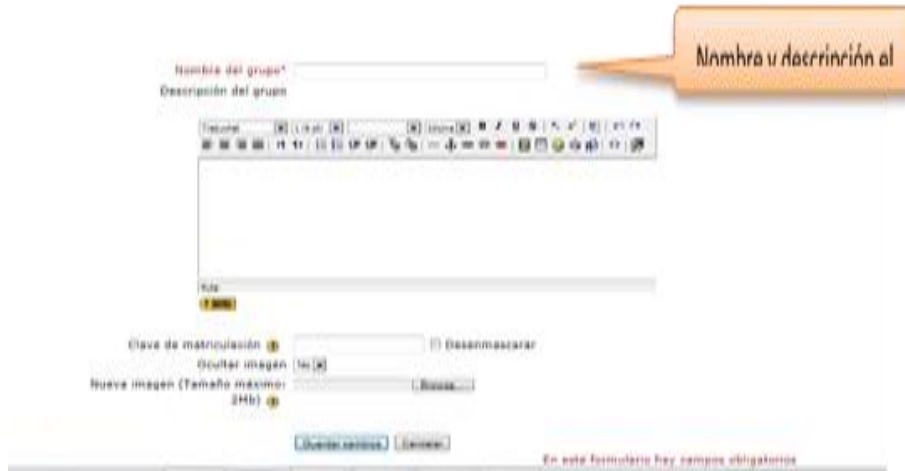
Nombre y descripción al

Nombre del grupo*

Descripción del grupo

Trebuchet

Ruta:

Clave de matriculación

Desenmascarar

Ocultar imagen

No

Nueva imagen (Tamaño máximo: 2Mb)

Browse...

Guardar cambios

Cancelar

En este formulario hay campos obligatorios